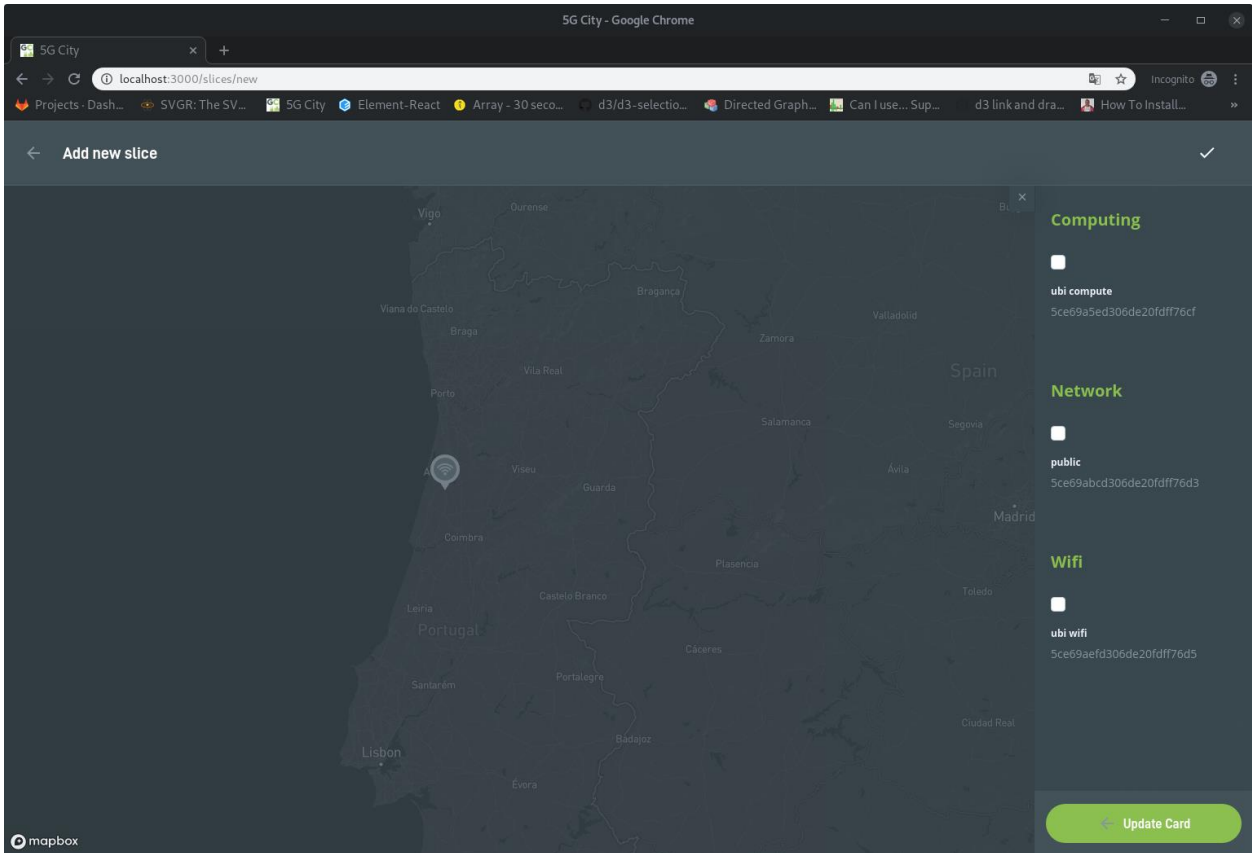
5G City - Google Chrome

5G City ×

localhost:3000/slices/new

Incognito

Projects · Dash... SVGR: The SV... 5G City Element-React Array - 30 seco... d3/d3-selectio... Directed Graph... Can I use... Sup... d3 link and dra... How To Install...

Add new slice

Vigo Ourense Bu
Viana do Castelo
Braga Braganca
Valladolid
Zamora
Vila Real
Spain
Porto
Salamanca Segovia
Viseu Ávila
Guarda
Madrid
Coimbra
Plasencia
Toledo
Castelo Branco
Leiria
Portugal
Cáceres
Portalegre
Santarém
Ciudad Real
Badajoz
Lisbon
Évora

mapbox

Computing

ubi compute
5ce69a5ed306de20fdff76cf

Network

public
5ce69abcd306de20fdff76d3

Wifi

ubi wifi
5ce69aefd306de20fdff76d5

Update Card